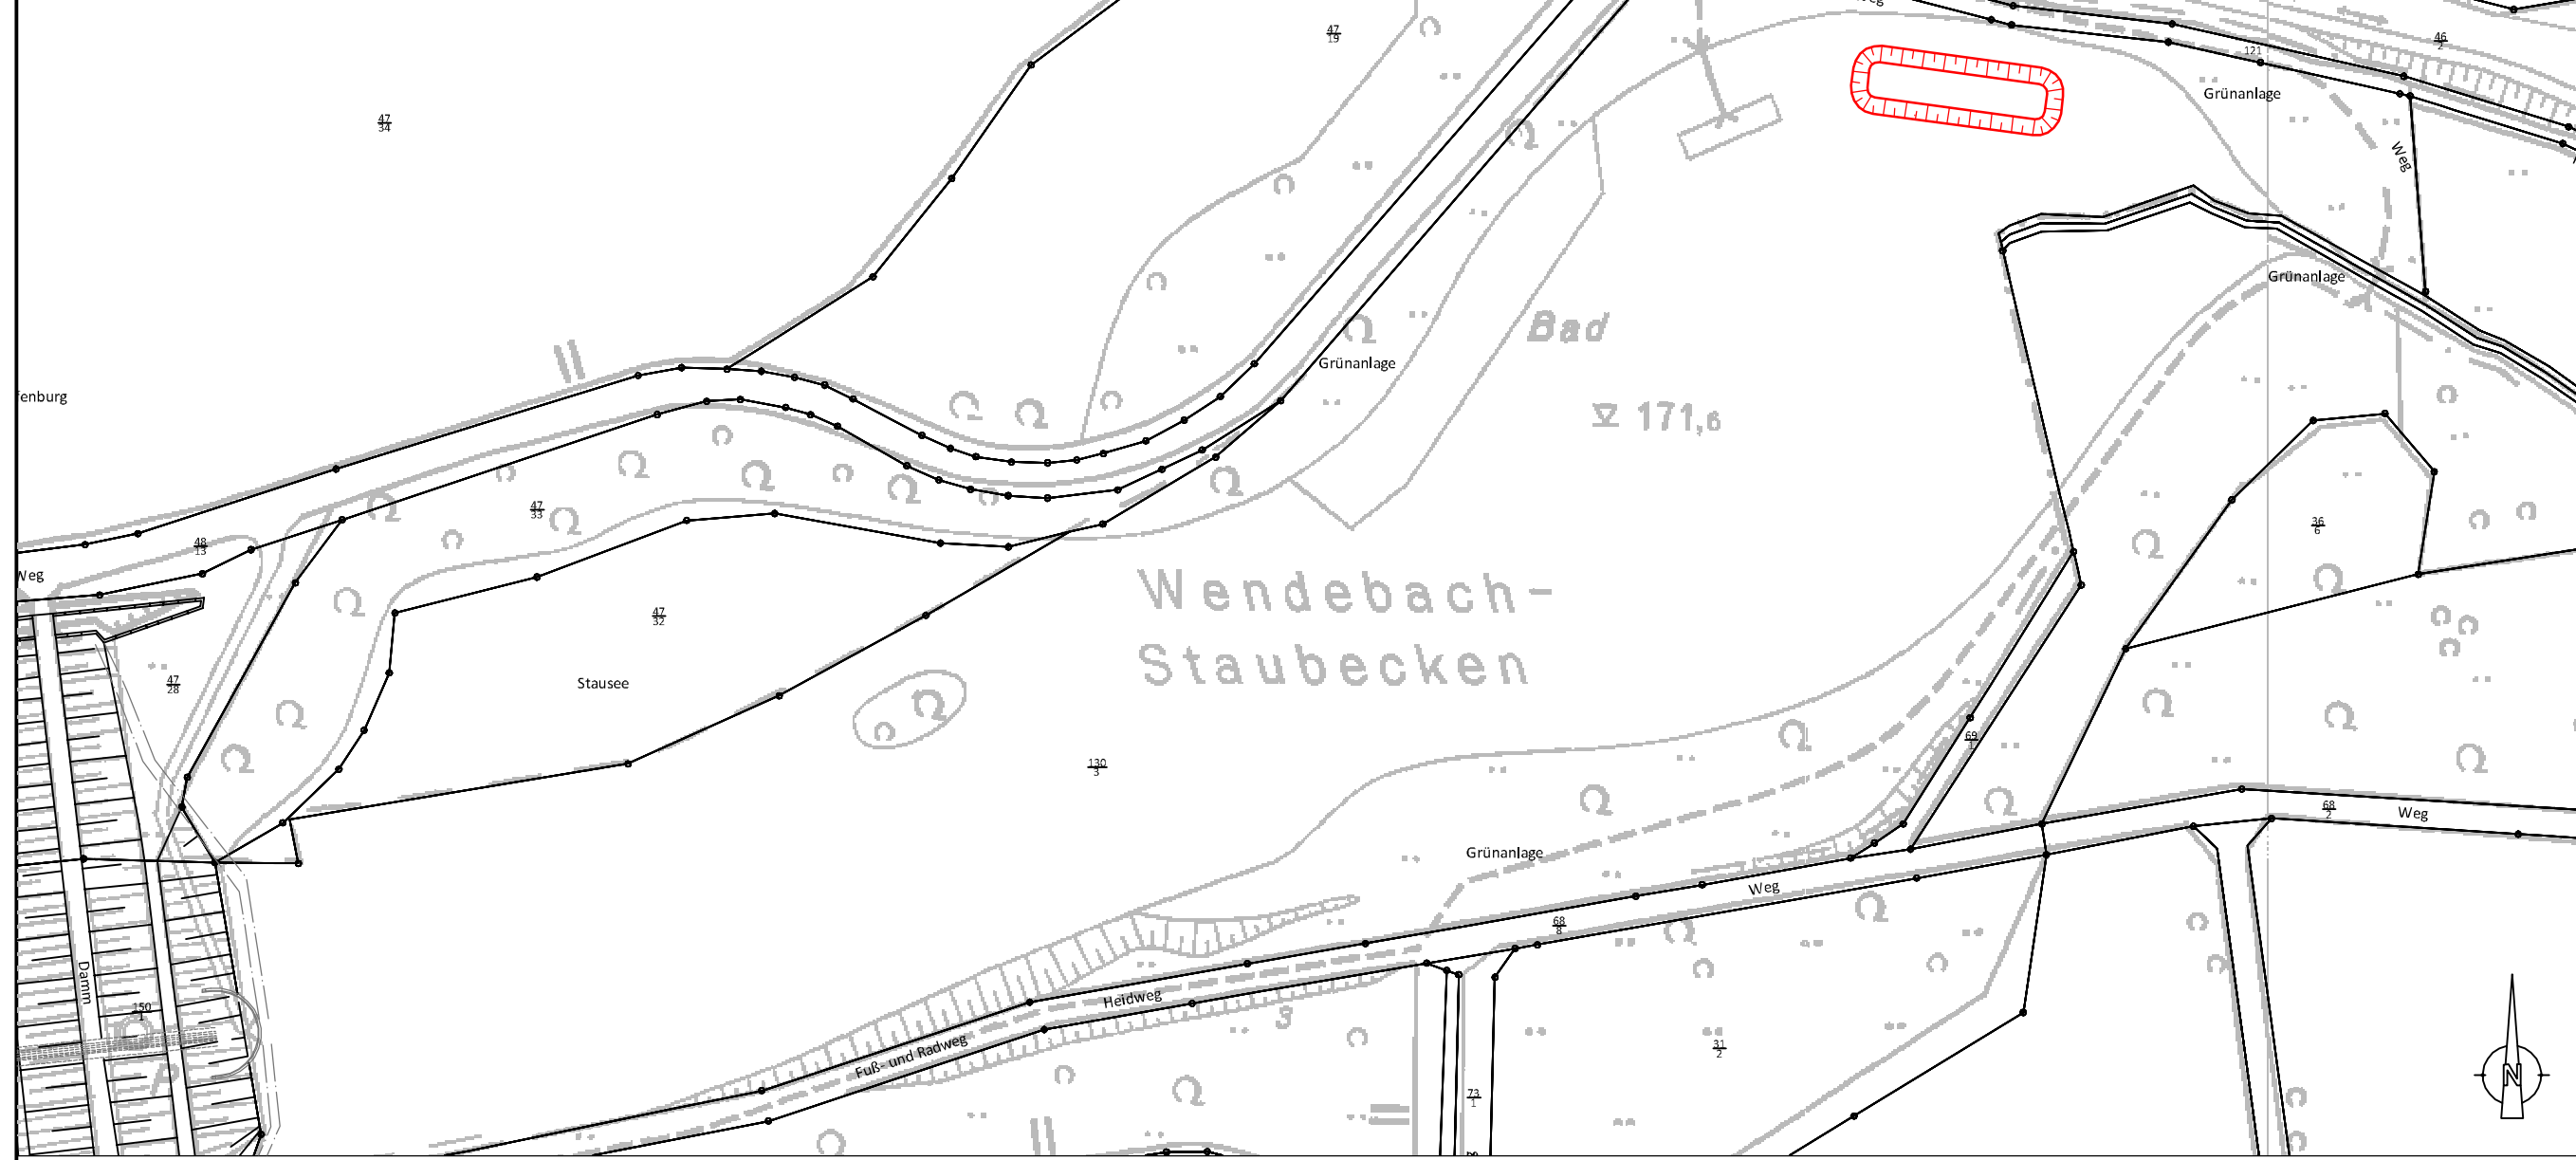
Weg
$\frac{47}{19}$
121
$\frac{46}{2}$
$\frac{47}{34}$
Grünanlage
Weg
Grünanlage
Bad
Grünanlage
fenburg
▽ 171,6
$\frac{48}{13}$
$\frac{47}{33}$
$\frac{36}{6}$
Weg
Wendebach-
Staubecken
$\frac{47}{32}$
$\frac{47}{28}$
Stausee
$\frac{69}{1}$
$\frac{130}{3}$
$\frac{68}{2}$
Weg
Grünanlage
Weg
$\frac{68}{8}$
Damm
Heidweg
$\frac{150}{1}$
Fuß- und Radweg
$\frac{31}{2}$
$\frac{73}{1}$
N